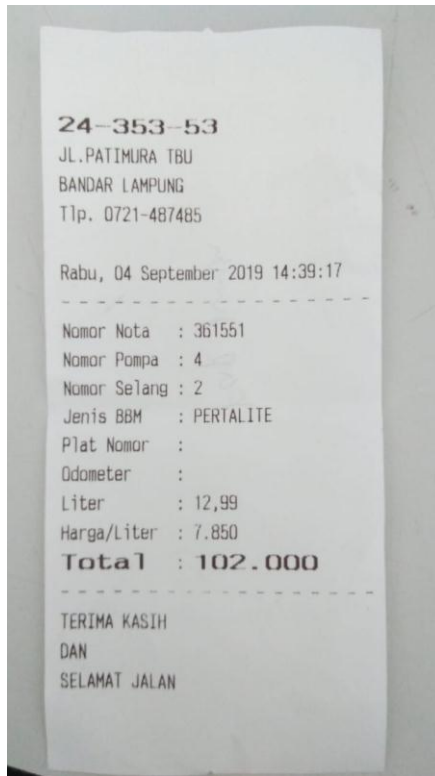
24-353-53
JL.PATIMURA TBU
BANDAR LAMPUNG
Tlp. 0721-487485

Rabu, 04 September 2019 14:39:17

Nomor Nota : 361551
Nomor Pompa : 4
Nomor Selang : 2
Jenis BBM : PERTALITE
Plat Nomor :
Odometer :
Liter : 12,99
Harga/Liter : 7.850
Total : 102.000

TERIMA KASIH
DAN
SELAMAT JALAN